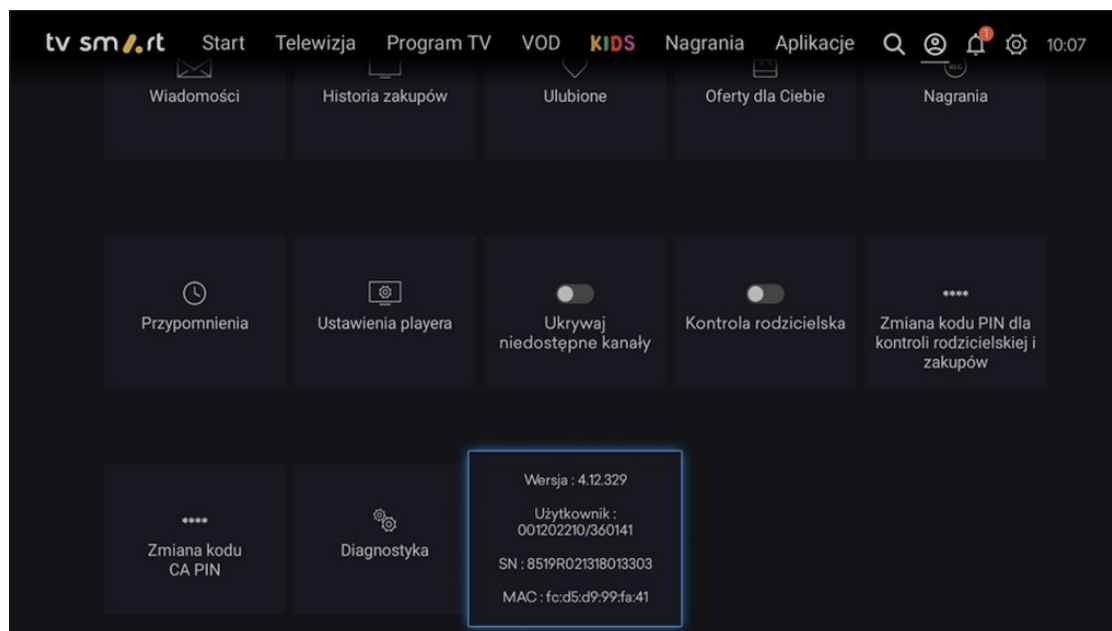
tv sm art Start Telewizja Program TV VOD KIDS Nagrania Aplikacje 1 10:07

Wiadomości

Historia zakupów

Ulubione

Oferty dla Ciebie

Nagrania

Przypomnienia

Ustawienia playera

Ukrywaj niedostępne kanały

Kontrola rodzicielska

****
Zmiana kodu PIN dla kontroli rodzicielskiej i zakupów

****
Zmiana kodu CA PIN

Diagnostyka

Wersja : 4.12.329

Użytkownik : 001202210/360141

SN : 8519R021318013303

MAC : fc:d5:d9:99:fa:41